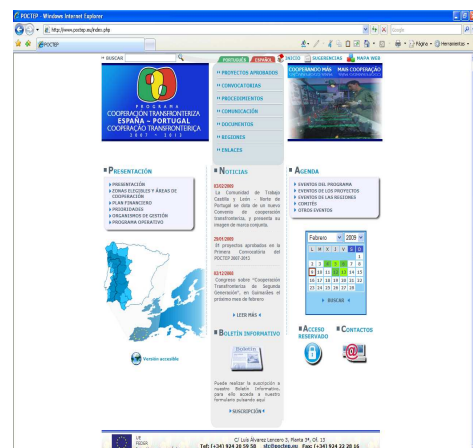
POCTEP - Windows Internet Explorer

http://www.poctep.eu/index.php

Google

POCTEP

Página · Herramientas ·

BUSCAR

PORTUGUÊS | ESPAÑOL | INICIO | SUGERENCIAS | MAPA WEB

PROGRAMA
COOPERACIÓN TRANSFRONTERIZA
ESPAÑA - PORTUGAL
COOPERAÇÃO TRANSFRONTEIRIÇA
2007 - 2013

PROYECTOS APROBADOS
CONVOCATORIAS
PROCEDIMIENTOS
COMUNICACIÓN
DOCUMENTOS
REGIONES
ENLACES

COOPERANDO MÁS | MAIS COOPERAÇÃO

PRESENTACIÓN

PRESENTACIÓN
ZONAS ELEGIBLES Y ÁREAS DE COOPERACIÓN
PLAN FINANCIERO
PRIORIDADES
ORGANISMOS DE GESTIÓN
PROGRAMA OPERATIVO

NOTICIAS

03/02/2009
La Comunidad de Trabajo Castilla y León - Norte de Portugal se dota de un Nuevo Convenio de cooperación transfronteriza, y presenta su imagen de marca conjunta.

28/01/2009
31 proyectos aprobados en la Primera Convocatoria del POCTEP 2007-2013.

03/12/2008
Congreso sobre "Cooperación Transfronteriza de Segunda Generación", en Guimarães el próximo mes de febrero

LEER MÁS

AGENDA

EVENTOS DEL PROGRAMA
EVENTOS DE LOS PROYECTOS
EVENTOS DE LAS REGIONES
COMITÉS
OTROS EVENTOS

Febrero 2009

| L | M | X | J | V | S | D |
|---|---|---|---|---|---|---|
| | | | | | | 1 |
| 2 | 3 | 4 | 5 | 6 | 7 | 8 |
| 9 | 10 | 11 | 12 | 13 | 14 | 15 |
| 16 | 17 | 18 | 19 | 20 | 21 | 22 |
| 23 | 24 | 25 | 26 | 27 | 28 | |

BUSCAR

BOLETÍN INFORMATIVO

ACCESO RESERVADO

CONTACTOS

Versión accesible

Puede realizar la suscripción a nuestro Boletín Informativo, para ello acceda a nuestro formulario pulsando aquí.

SUSCRIPCIÓN

UE FEDER

C/ Luis Álvarez Lencero 3, Planta 3ª, Of. 13
Telf: (+34) 924 20 59 58 sti@poctep.eu Fax: (+34) 924 22 28 16